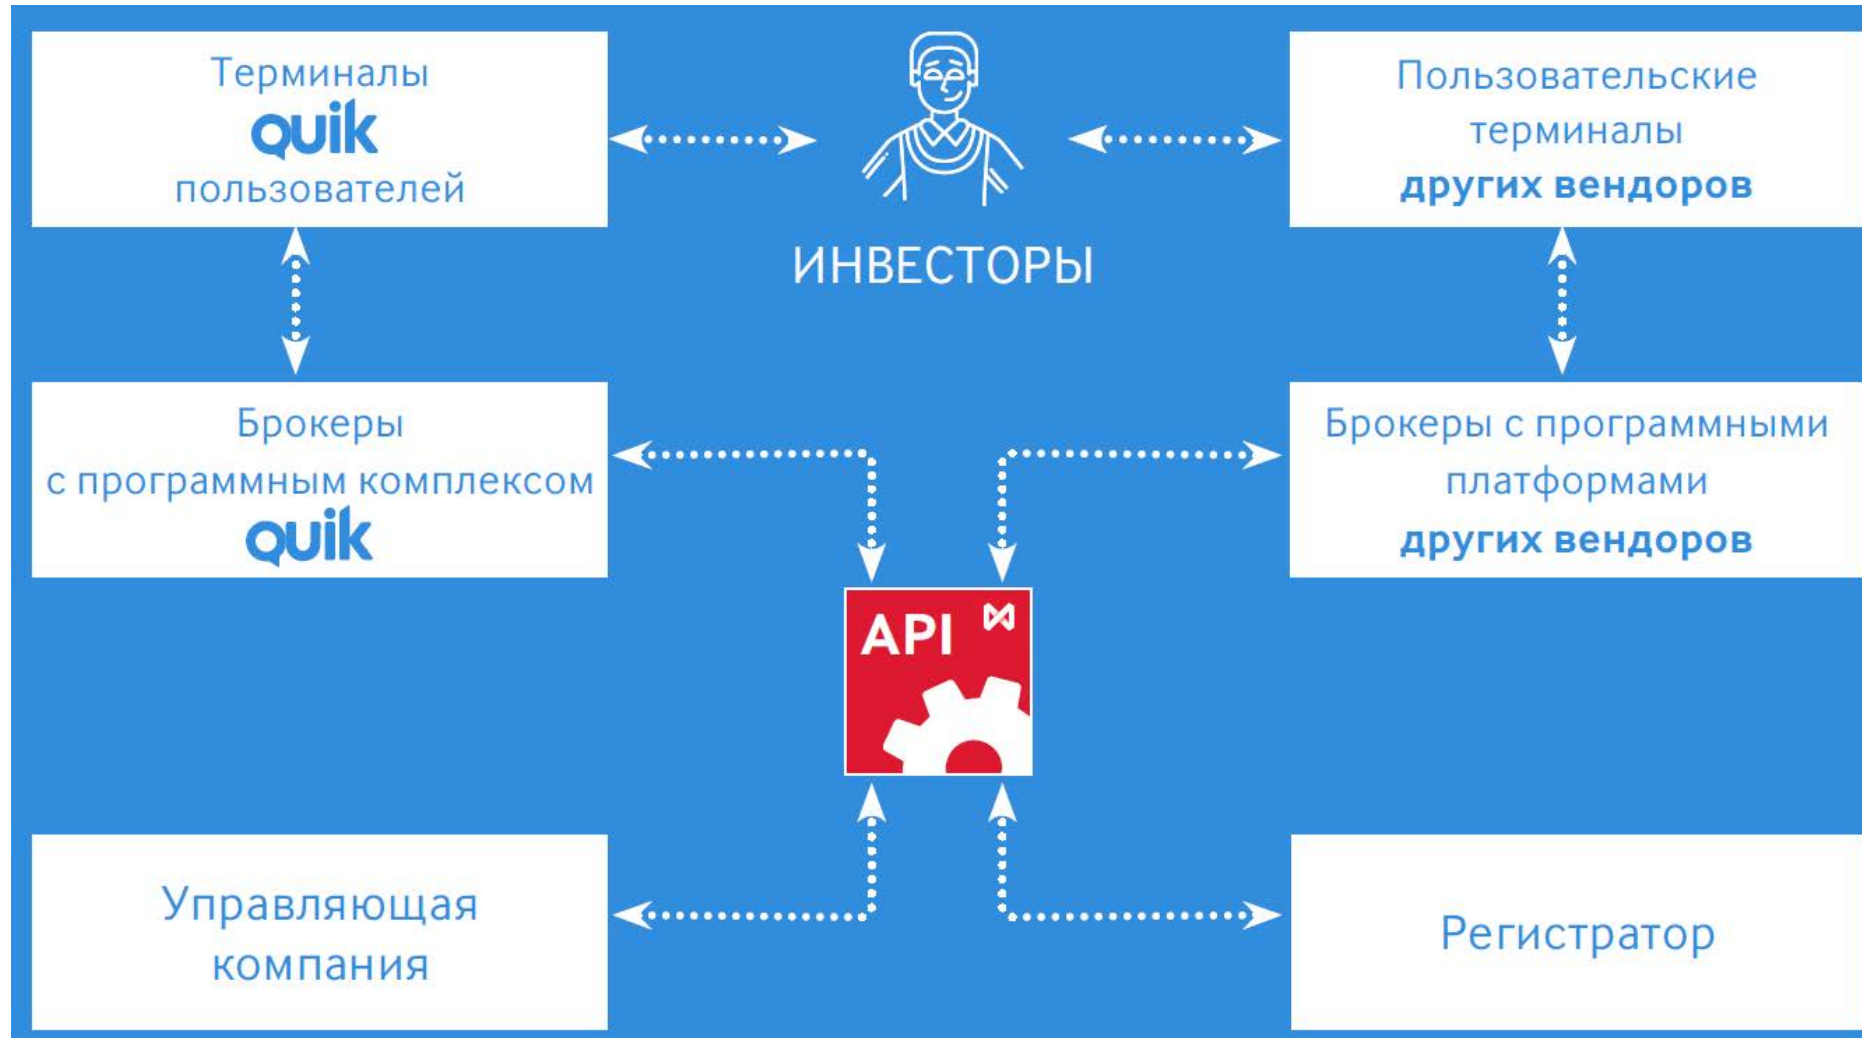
Терминалы
quik
пользователей

ИНВЕСТОРЫ

Пользовательские терминалы
других вендоров

Брокеры
с программным комплексом
quik

Брокеры с программными платформами
других вендоров

API

Управляющая компания

Регистратор